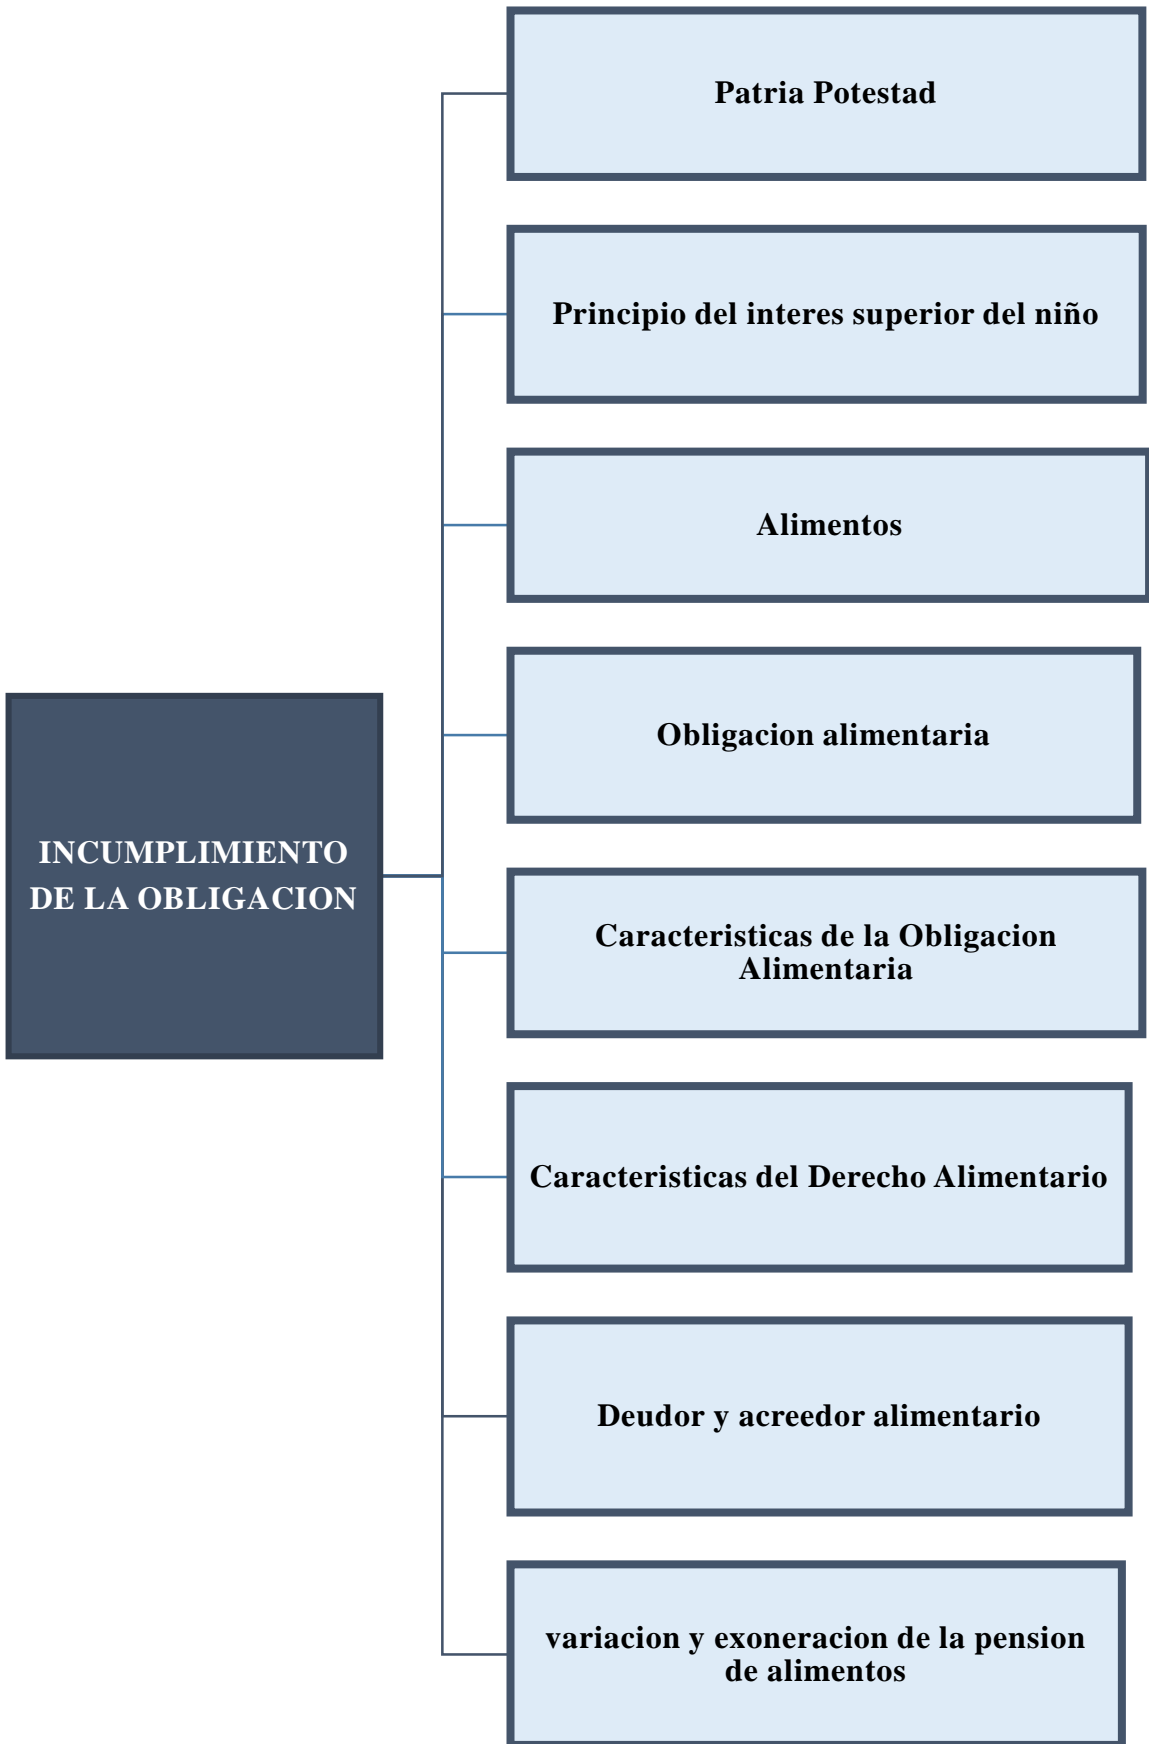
INCUMPLIMIENTO DE LA OBLIGACION

Patria Potestad

Principio del interes superior del niño

Alimentos

Obligacion alimentaria

Caracteristicas de la Obligacion Alimentaria

Caracteristicas del Derecho Alimentario

Deudor y acreedor alimentario

variacion y exoneracion de la pension de alimentos